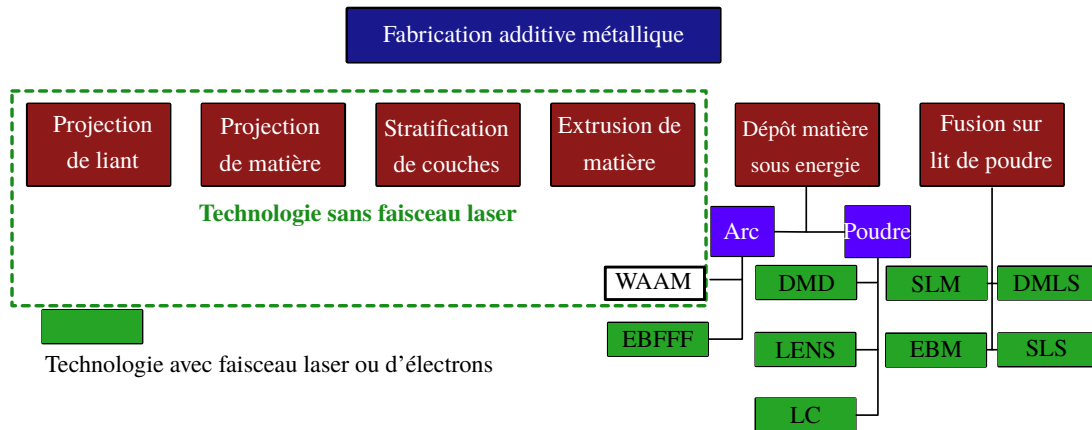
Fabrication additive métallique

Projection de liant

Projection de matière

Stratification de couches

Extrusion de matière

Technologie sans faisceau laser

Dépôt matière sous energie

Fusion sur lit de poudre

Arc

Poudre

WAAM

EBFFF

DMD

LENS

LC

SLM

EBM

DMLS

SLS

Technologie avec faisceau laser ou d'électrons